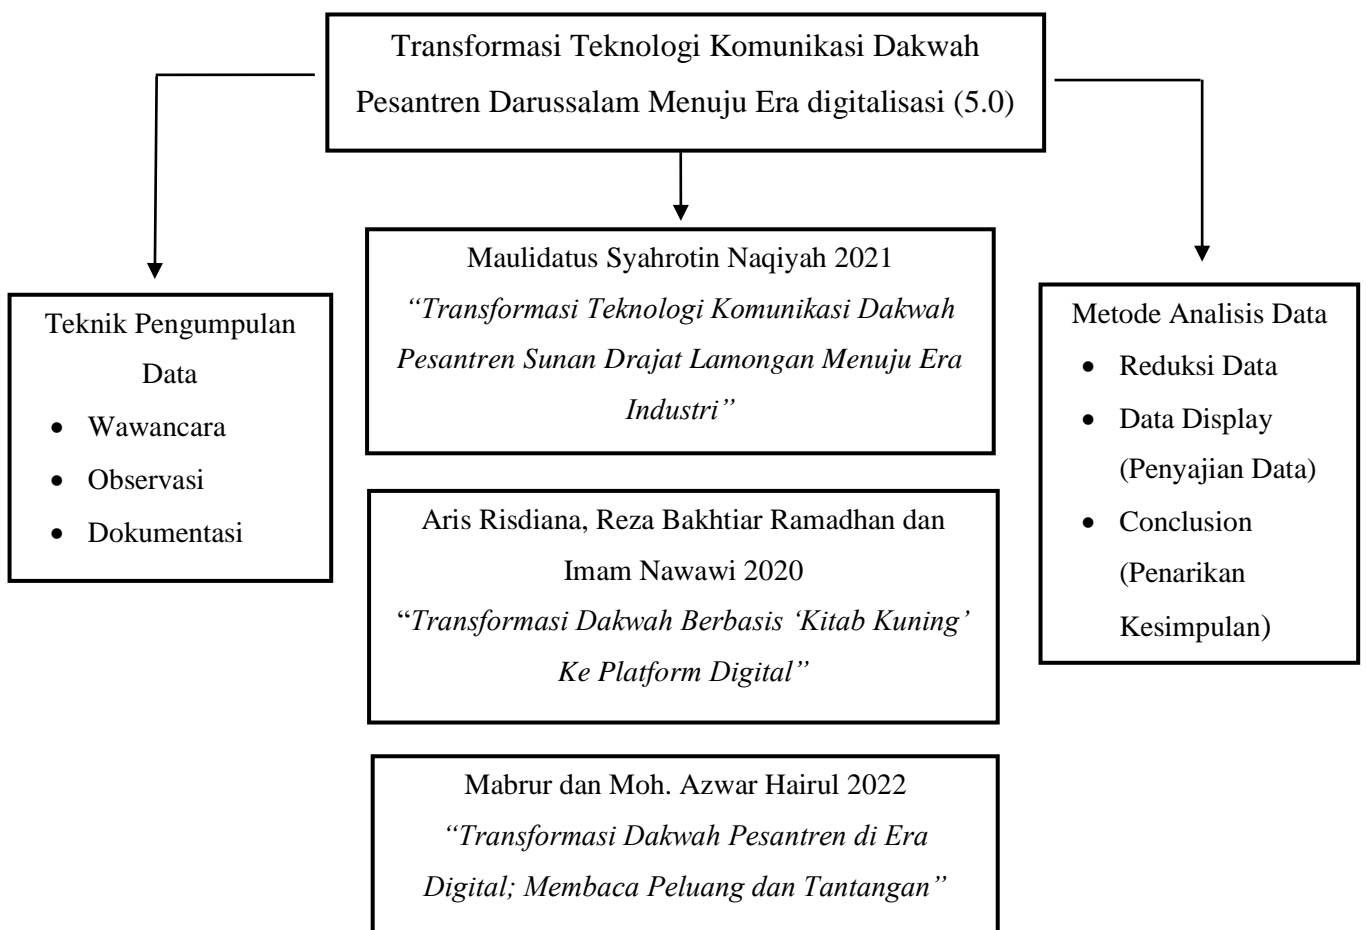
Transformasi Teknologi Komunikasi Dakwah Pesantren Darussalam Menuju Era digitalisasi (5.0)

Teknik Pengumpulan Data
- Wawancara
- Observasi
- Dokumentasi

Maulidatus Syahrotin Naqiyah 2021
*"Transformasi Teknologi Komunikasi Dakwah Pesantren Sunan Drajat Lamongan Menuju Era Industri"*

Aris Risdiana, Reza Bakhtiar Ramadhan dan Imam Nawawi 2020
"*Transformasi Dakwah Berbasis 'Kitab Kuning' Ke Platform Digital"*

Mabrur dan Moh. Azwar Hairul 2022
*"Transformasi Dakwah Pesantren di Era Digital; Membaca Peluang dan Tantangan"*

Metode Analisis Data
- Reduksi Data
- Data Display (Penyajian Data)
- Conclusion (Penarikan Kesimpulan)